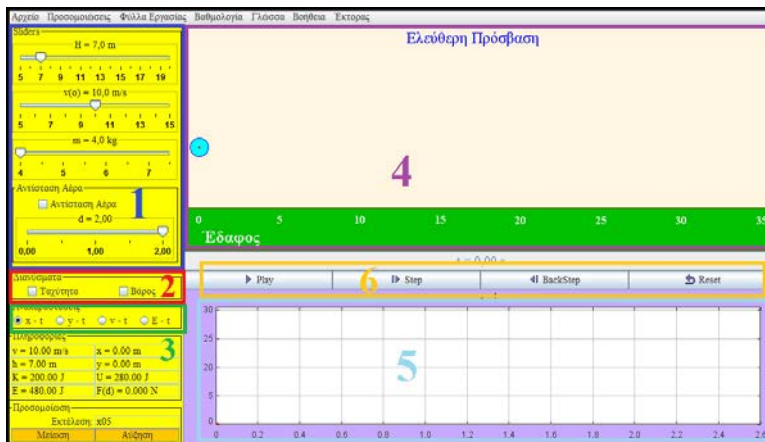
Αρχείο Προσομοιώσεις Φύλλα Εργασίας Βαθμολογία Γλώσσα Βοήθεια Έκτορας

Sliders
H = 7,0 m
5 7 9 11 13 15 17 19
v(o) = 10,0 m/s
5 7 9 11 13 15
m = 4,0 kg
4 5 6 7
Αντίσταση Αέρα
Αντίσταση Αέρα
d = 2,00
0,00 1,00 2,00
1

Διανύσματα
Ταχύτητα Βάρος
2

x - t y - t v - t E - t
3

Πληροφορίες
v = 10.00 m/s | x = 0.00 m
h = 7.00 m | y = 0.00 m
K = 200.00 J | U = 280.00 J
E = 480.00 J | F(d) = 0.000 N

Προσομοίωση
Εκτέλεση: x05
Μείωση Αύξηση

Ελεύθερη Πρόσβαση
4
0 5 10 15 20 25 30 35
Έδαφος

t = 0.00 s

Play | Step | BackStep | Reset
6

30 25 20 15 10 5 0
5
0 0.2 0.4 0.6 0.8 1.0 1.2 1.4 1.6 1.8 2.0 2.2 2.4 2.6